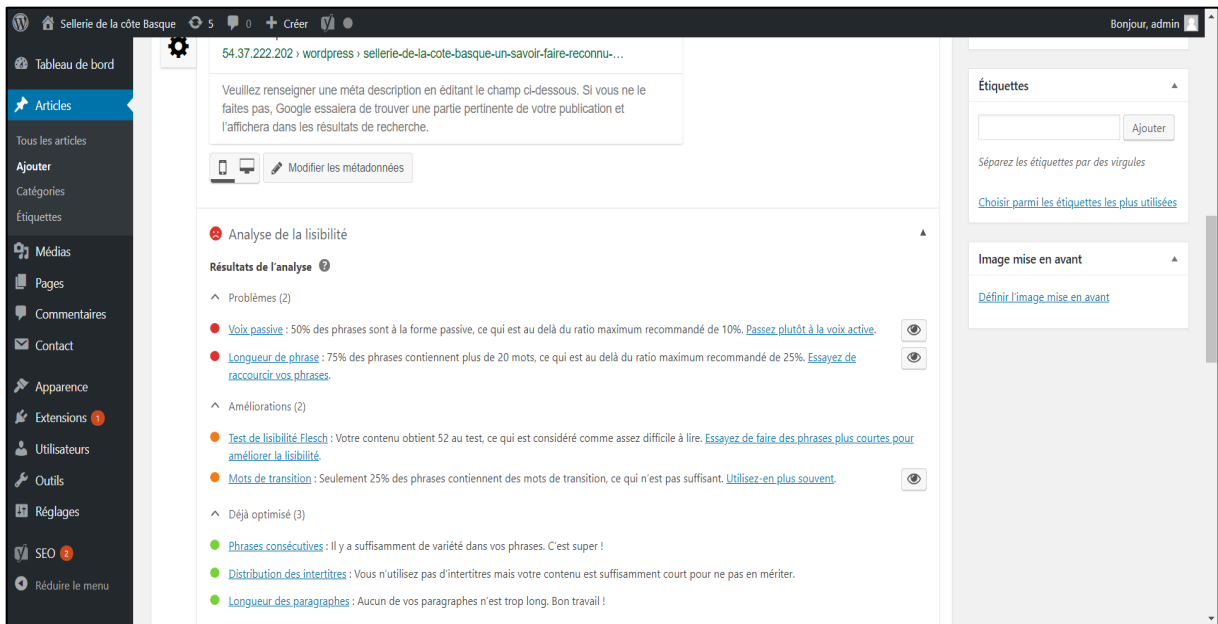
Sellerie de la côte Basque 5 0 + Créer

Bonjour, admin

Tableau de bord
Articles
Tous les articles
Ajouter
Catégories
Étiquettes
Médias
Pages
Commentaires
Contact
Apparence
Extensions 1
Utilisateurs
Outils
Réglages
SEO 2
Réduire le menu

54.37.222.202 › wordpress › sellerie-de-la-cote-basque-un-savoir-faire-reconnu-...

Veuillez renseigner une méta description en éditant le champ ci-dessous. Si vous ne le faites pas, Google essaiera de trouver une partie pertinente de votre publication et l'affichera dans les résultats de recherche.

Modifier les métadonnées

Analyse de la lisibilité

Résultats de l'analyse

Problèmes (2)

Voix passive : 50% des phrases sont à la forme passive, ce qui est au delà du ratio maximum recommandé de 10%. Passez plutôt à la voix active.

Longueur de phrase : 75% des phrases contiennent plus de 20 mots, ce qui est au delà du ratio maximum recommandé de 25%. Essayez de raccourcir vos phrases.

Améliorations (2)

Test de lisibilité Flesch : Votre contenu obtient 52 au test, ce qui est considéré comme assez difficile à lire. Essayez de faire des phrases plus courtes pour améliorer la lisibilité.

Mots de transition : Seulement 25% des phrases contiennent des mots de transition, ce qui n'est pas suffisant. Utilisez-en plus souvent.

Déjà optimisé (3)

Phrases consécutives : Il y a suffisamment de variété dans vos phrases. C'est super !

Distribution des intertitres : Vous n'utilisez pas d'intertitres mais votre contenu est suffisamment court pour ne pas en mériter.

Longueur des paragraphes : Aucun de vos paragraphes n'est trop long. Bon travail !

Étiquettes

Ajouter

Séparez les étiquettes par des virgules

Choisir parmi les étiquettes les plus utilisées

Image mise en avant

Définir l'image mise en avant